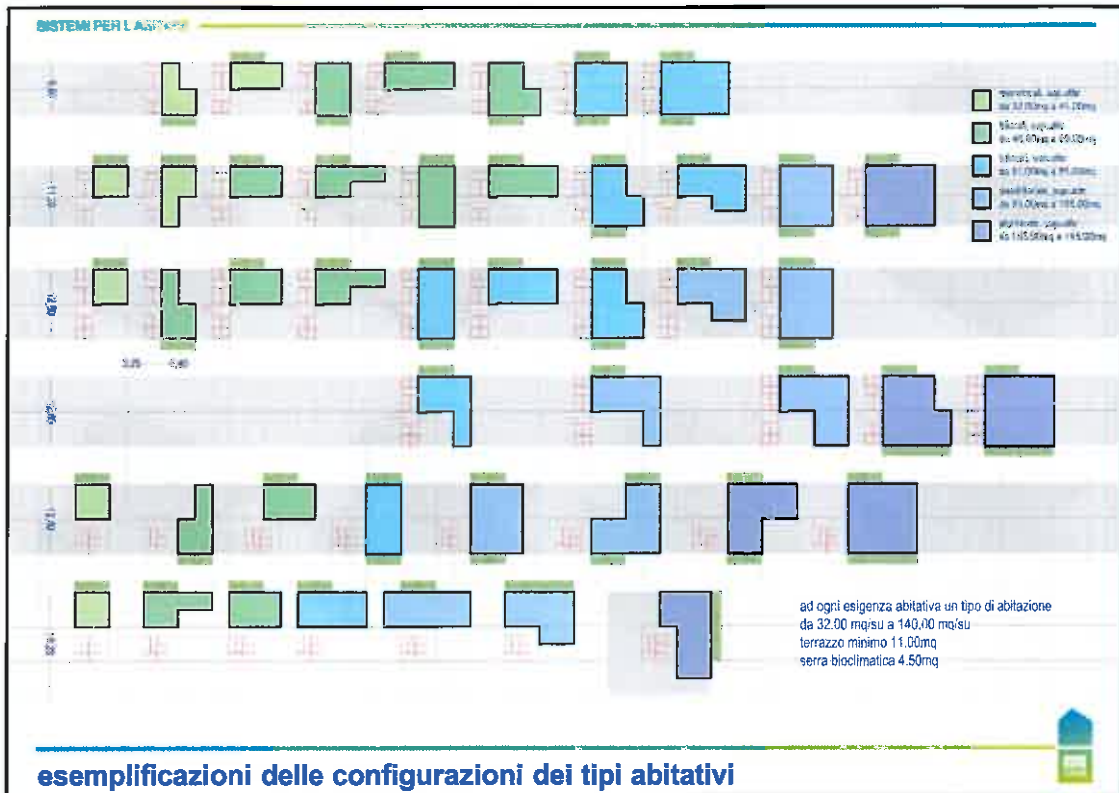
SISTEMI PER L'ABITARE

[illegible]
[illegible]
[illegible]
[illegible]
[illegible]

3,25 6,50

ad ogni esigenza abitativa un tipo di abitazione
da 32.00 mq/su a 140,00 mq/su
terrazzo minimo 11.00mq
serra bioclimatica 4.50mq

esemplificazioni delle configurazioni dei tipi abitativi